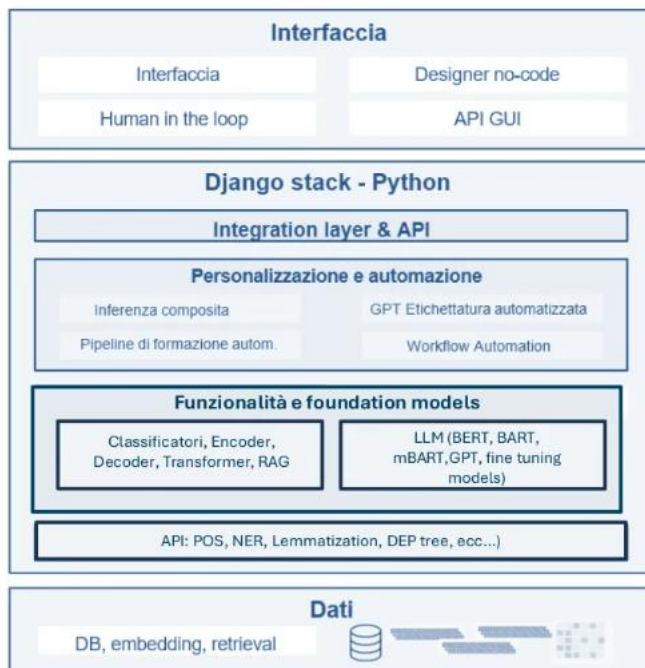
Interfaccia

Interfaccia

Designer no-code

Human in the loop

API GUI

Django stack - Python

Integration layer & API

Personalizzazione e automazione

Inferenza composita

GPT Etichettatura automatizzata

Pipeline di formazione autom.

Workflow Automation

Funzionalità e foundation models

Classificatori, Encoder, Decoder, Transformer, RAG

LLM (BERT, BART, mBART,GPT, fine tuning models)

API: POS, NER, Lemmatization, DEP tree, ecc...)

Dati

DB, embedding, retrieval